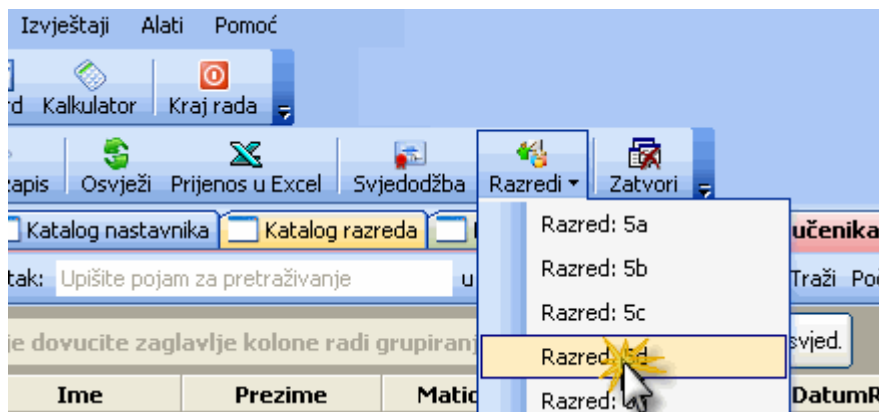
Izvještaji Alati Pomoć

rd Kalkulator Kraj rada

zapis Osvježi Prijenos u Excel Svjedodžba Razredi ▾ Zatvori

Katalog nastavnika Katalog razreda

učenika

tak: Upišite pojam za pretraživanje u

Traži Po

je dovucite zaglavlje kolone radi grupiranj

svjed.

Ime Prezime Matic

DatumR

Razred: 5a

Razred: 5b

Razred: 5c

Razred: 5d

Razred: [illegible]